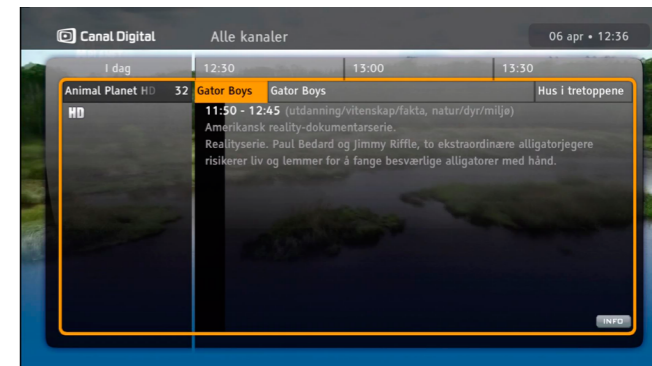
Canal Digital
Alle kanaler
06 apr • 12:36

| I dag | 12:30 | 13:00 | 13:30 |
|---|---|---|---|

Animal Planet HD 32
Gator Boys
Gator Boys
Hus i tretoppene

HD

11:50 - 12:45 (utdanning/vitenskap/fakta, natur/dyr/miljø)
Amerikansk reality-dokumentarserie.
Realityserie. Paul Bedard og Jimmy Riffle, to ekstraordinære alligatorjegere risikerer liv og lemmer for å fange besværlige alligatorer med hånd.

INFO